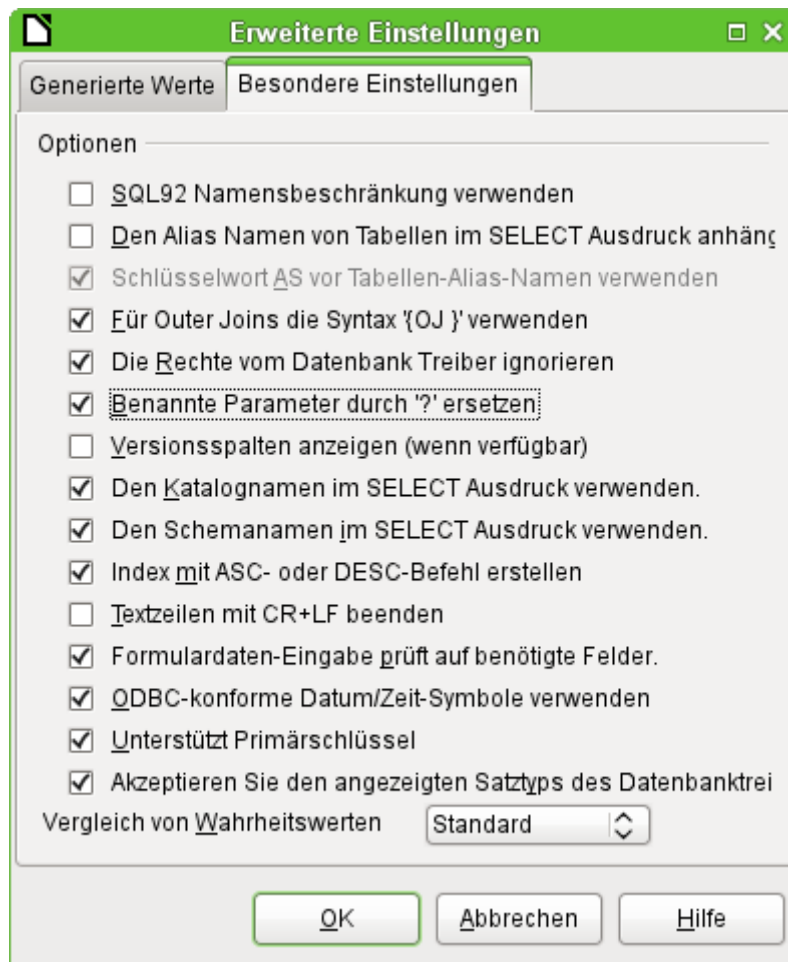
Erweiterte Einstellungen

Generierte Werte | Besondere Einstellungen

Optionen

SQL92 Namensbeschränkung verwenden

Den Alias Namen von Tabellen im SELECT Ausdruck anhäng

Schlüsselwort AS vor Tabellen-Alias-Namen verwenden

Für Outer Joins die Syntax '{OJ }' verwenden

Die Rechte vom Datenbank Treiber ignorieren

Benannte Parameter durch '?' ersetzen

Versionsspalten anzeigen (wenn verfügbar)

Den Katalognamen im SELECT Ausdruck verwenden.

Den Schemanamen im SELECT Ausdruck verwenden.

Index mit ASC- oder DESC-Befehl erstellen

Textzeilen mit CR+LF beenden

Formulardaten-Eingabe prüft auf benötigte Felder.

ODBC-konforme Datum/Zeit-Symbole verwenden

Unterstützt Primärschlüssel

Akzeptieren Sie den angezeigten Satztyps des Datenbanktrei

Vergleich von Wahrheitswerten Standard

OK Abbrechen Hilfe